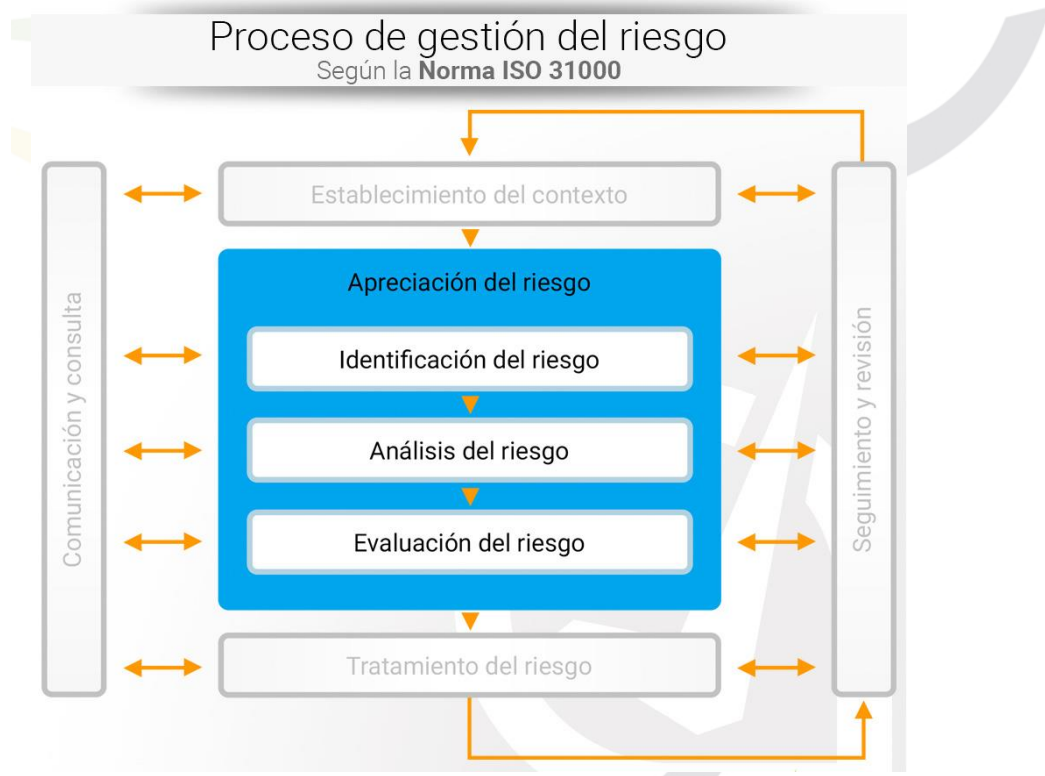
Proceso de gestión del riesgo
Según la **Norma ISO 31000**

Comunicación y consulta

Establecimiento del contexto

Apreciación del riesgo

Identificación del riesgo

Análisis del riesgo

Evaluación del riesgo

Tratamiento del riesgo

Seguimiento y revisión